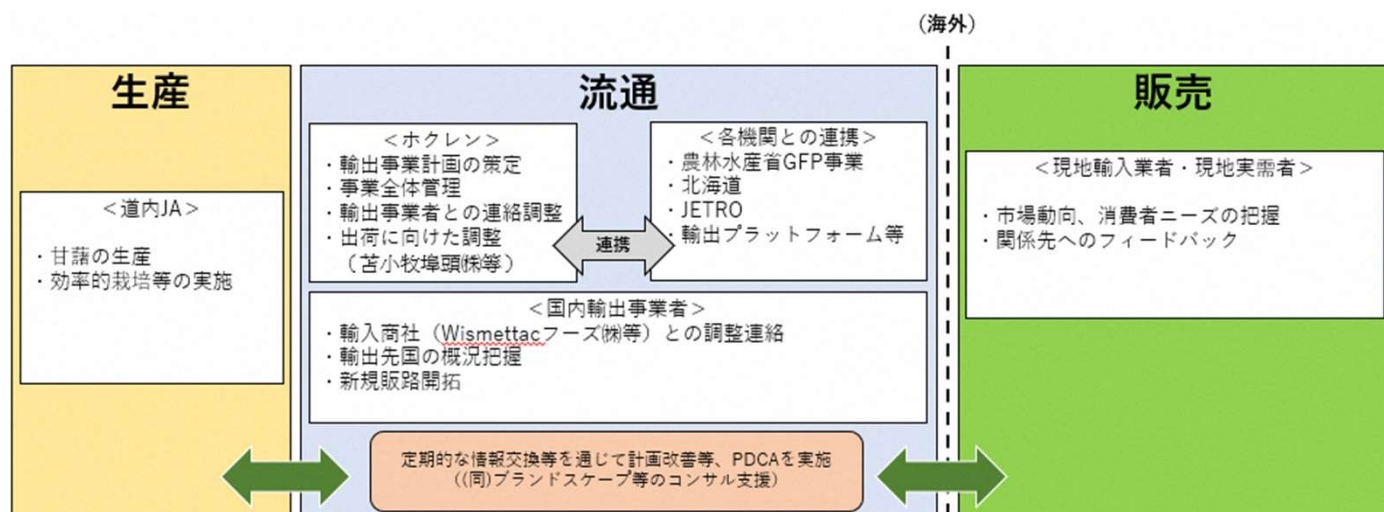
(海外)

生産

<道内JA>
・甘藷の生産
・効率的栽培等の実施

流通

<ホクレン>
・輸出事業計画の策定
・事業全体管理
・輸出事業者との連絡調整
・出荷に向けた調整
(苫小牧埠頭㈱等)

連携

<各機関との連携>
・農林水産省GFP事業
・北海道
・JETRO
・輸出プラットフォーム等

<国内輸出事業者>
・輸入商社(Wismettacフーズ㈱等)との調整連絡
・輸出先国の概況把握
・新規販路開拓

定期的な情報交換等を通じて計画改善等、PDCAを実施
((同)ブランドスケープ等のコンサル支援)

販売

<現地輸入業者・現地実需者>
・市場動向、消費者ニーズの把握
・関係先へのフィードバック